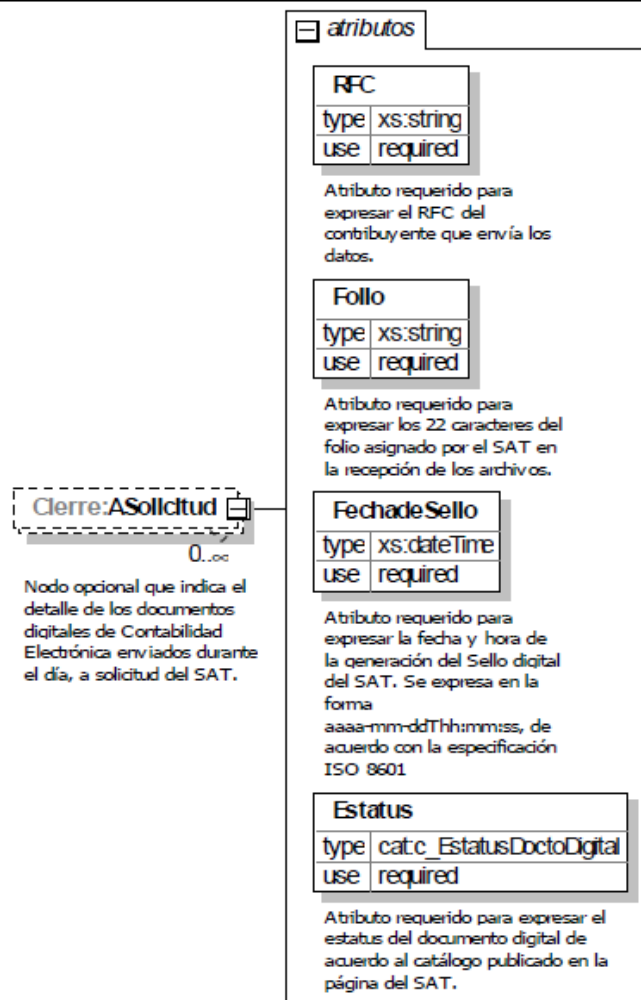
atributos

RFC

| type | xs:string |
|---|---|
| use | required |

Atributo requerido para expresar el RFC del contribuyente que envía los datos.

Folio

| type | xs:string |
|---|---|
| use | required |

Atributo requerido para expresar los 22 caracteres del folio asignado por el SAT en la recepción de los archivos.

Cierre:ASolicitud

0..∞

Nodo opcional que indica el detalle de los documentos digitales de Contabilidad Electrónica enviados durante el día, a solicitud del SAT.

FechadeSello

| type | xs:dateTime |
|---|---|
| use | required |

Atributo requerido para expresar la fecha y hora de la generación del Sello digital del SAT. Se expresa en la forma aaaa-mm-ddThh:mm:ss, de acuerdo con la especificación ISO 8601

Estatus

| type | cat:c_EstatusDoctoDigital |
|---|---|
| use | required |

Atributo requerido para expresar el estatus del documento digital de acuerdo al catálogo publicado en la página del SAT.